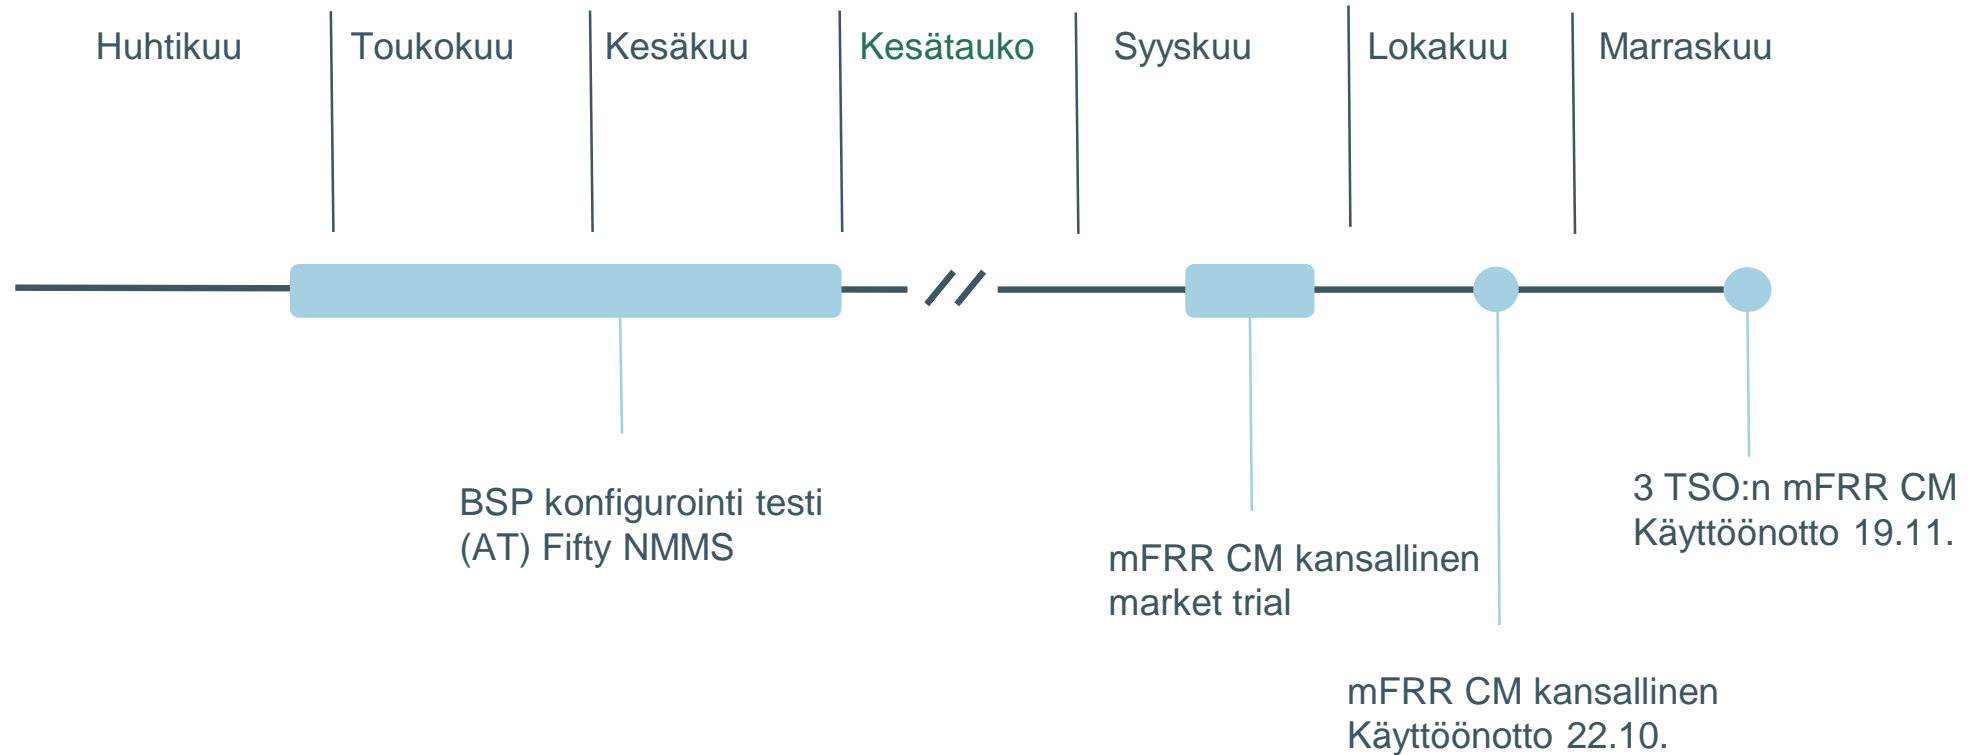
Huhtikuu

Toukokuu

Kesäkuu

Kesätauko

Syyskuu

Lokakuu

Marraskuu

BSP konfigurointi testi (AT) Fifty NMMS

mFRR CM kansallinen market trial

3 TSO:n mFRR CM Käyttöönotto 19.11.

mFRR CM kansallinen Käyttöönotto 22.10.